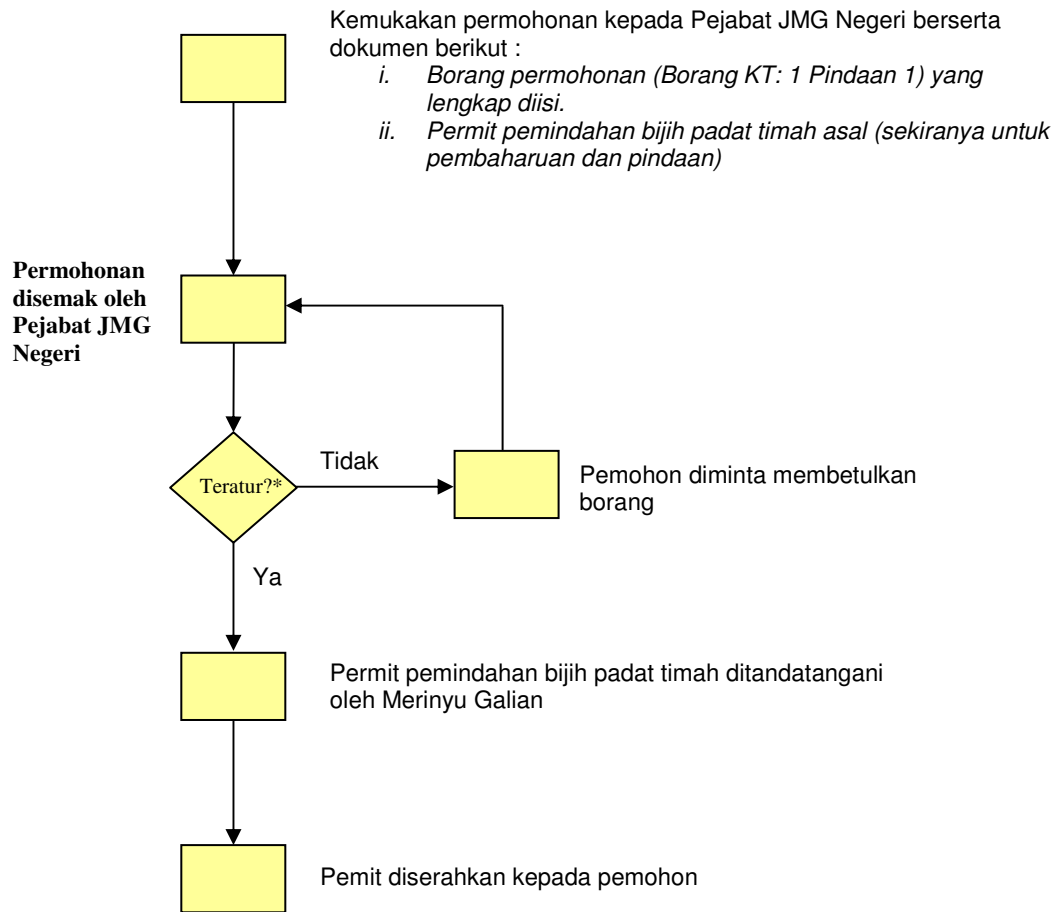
Kemukakan permohonan kepada Pejabat JMG Negeri berserta dokumen berikut :

i. Borang permohonan (Borang KT: 1 Pindaan 1) yang lengkap diisi.

ii. Permit pemindahan bijih padat timah asal (sekiranya untuk pembaharuan dan pindaan)

Permohonan disemak oleh Pejabat JMG Negeri

Teratur?*

Tidak

Pemohon diminta membetulkan borang

Ya

Permit pemindahan bijih padat timah ditandatangani oleh Merinyu Galian

Pemit diserahkan kepada pemohon